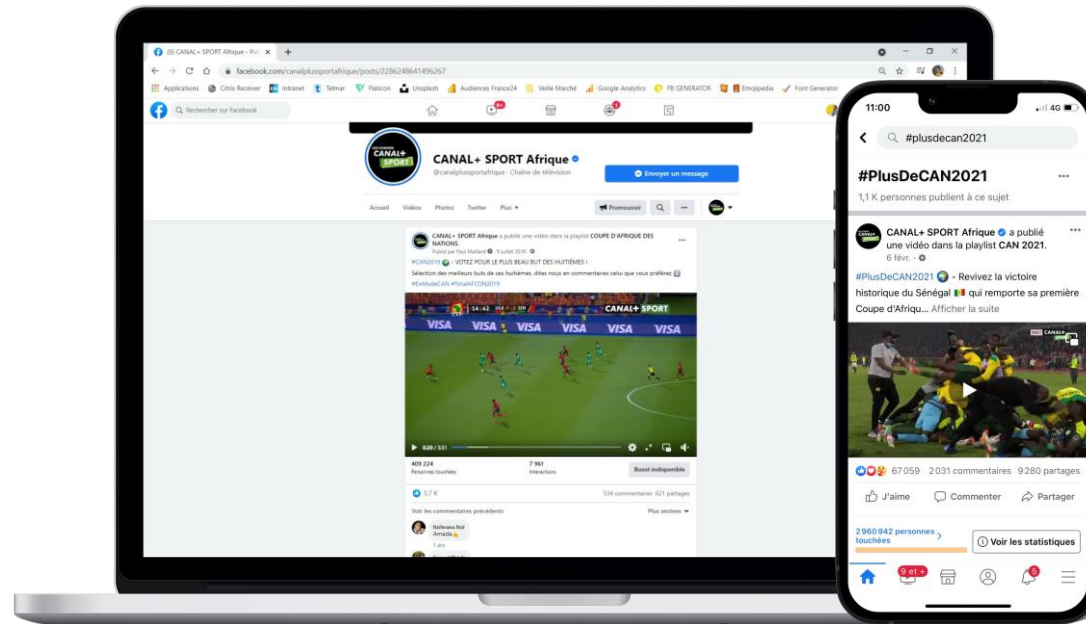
(6) CANAL+ SPORT Afrique - Pub ×

facebook.com/canalplussportafrique/posts/2286248641496267

Applications Citrix Receiver Intranet Telmar Flaticon Unsplash Audiences France24 Veille Marché Google Analytics FB GENERATOR Emojipedia Font Generator

Rechercher sur Facebook

CANAL+ SPORT Afrique
@canalplussportafrique · Chaîne de télévision

Envoyer un message

Accueil Vidéos Photos Twitter Plus

Promouvoir

CANAL+ SPORT Afrique a publié une vidéo dans la playlist COUPE D'AFRIQUE DES NATIONS.
Publié par Paul Maillard · 9 juillet 2019

#CAN2019 - VOTEZ POUR LE PLUS BEAU BUT DES HUITIÈMES !

Sélection des meilleurs buts de ces huitièmes, dites nous en commentaires celui que vous préférez

#EnModeCAN #TotalAFCON2019

CANAL+ SPORT

VISA VISA VISA VISA VISA VISA

0:20 / 3:51

409 224
Personnes touchées

7 961
Interactions

Boost indisponible

5,7 K

534 commentaires 621 partages

Voir les commentaires précédents

Plus anciens

Amada

11:00

4G

#plusdecan2021

#PlusDeCAN2021

1,1 K personnes publient à ce sujet

CANAL+ SPORT Afrique a publié une vidéo dans la playlist CAN 2021.
6 févr. ·

#PlusDeCAN2021 - Revivez la victoire historique du Sénégal qui remporte sa première Coupe d'Afriqu... Afficher la suite

67 059 2 031 commentaires 9 280 partages

J'aime Commenter Partager

2 960 942 personnes touchées

Voir les statistiques

9 et +

5